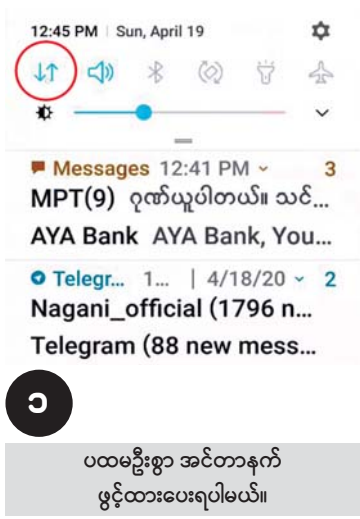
12:45 PM | Sun, April 19

Messages 12:41 PM 3
MPT(9) ဂုဏ်ယူပါတယ်။ သင်...
AYA Bank AYA Bank, You...

Telegr... 1... | 4/18/20 2
Nagani_official (1796 n...
Telegram (88 new mess...

၁

ပထမဦးစွာ အင်တာနက် ဖွင့်ထားပေးရပါမယ်။